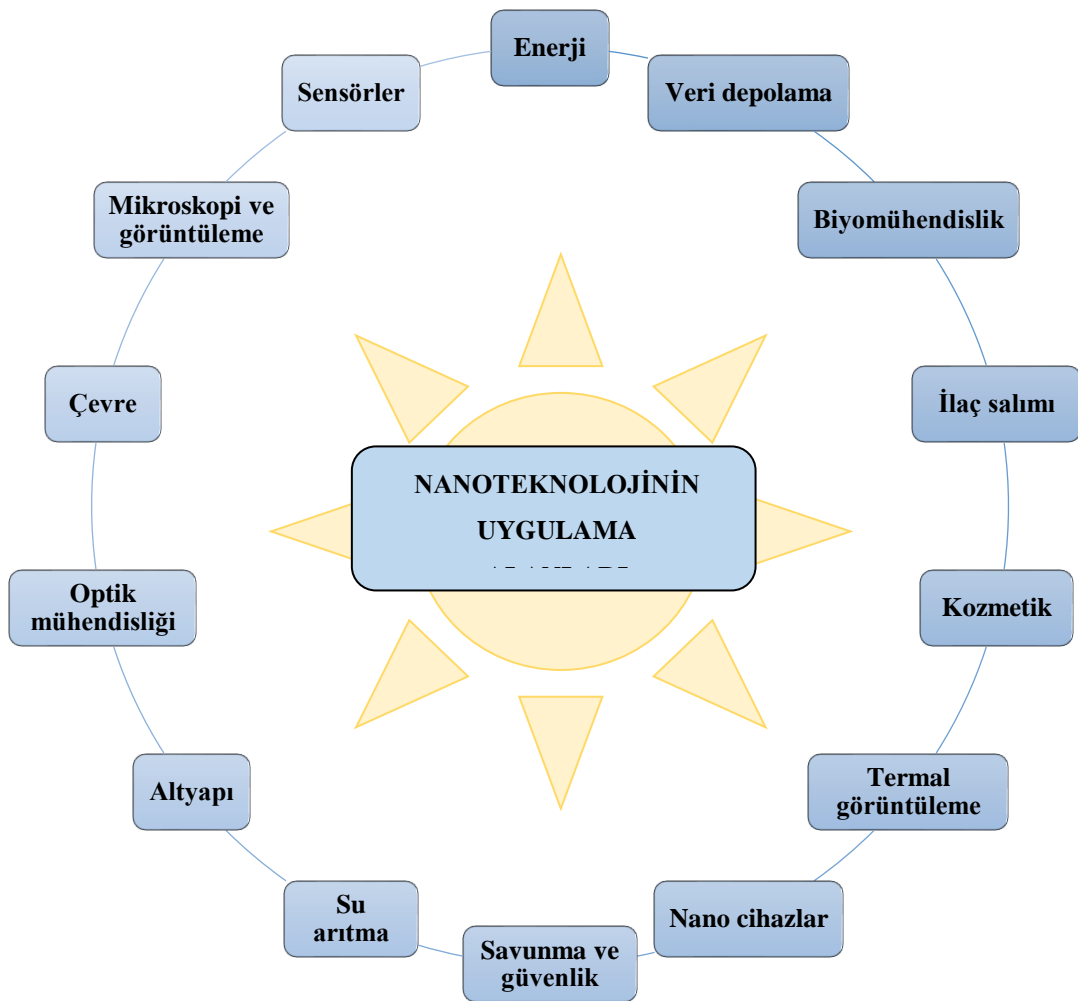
Enerji

Veri depolama

Biyomühendislik

İlaç salımı

Kozmetik

Termal görüntüleme

Nano cihazlar

Savunma ve güvenlik

Su arıtma

Altyapı

Optik mühendisliği

Çevre

Mikroskopi ve görüntüleme

Sensörler

NANOTEKNOLOJİNİN UYGULAMA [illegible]